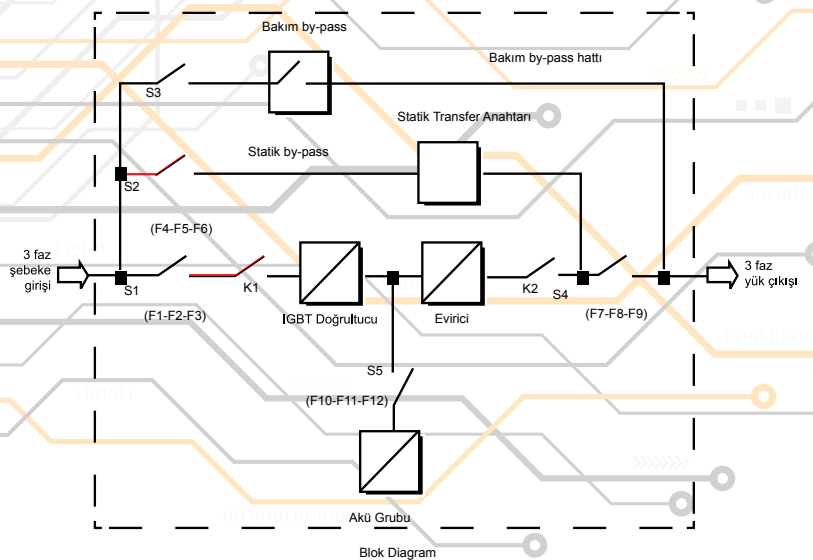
Bakım by-pass

Bakım by-pass hattı

S3

Statik Transfer Anahtarı

Statik by-pass

S2

(F4-F5-F6)

3 faz şebeke girişi

S1

K1

IGBT Doğrultucu

Evirici

K2

S4

3 faz yük çıkışı

(F1-F2-F3)

(F7-F8-F9)

S5

(F10-F11-F12)

Akü Grubu

Blok Diagram